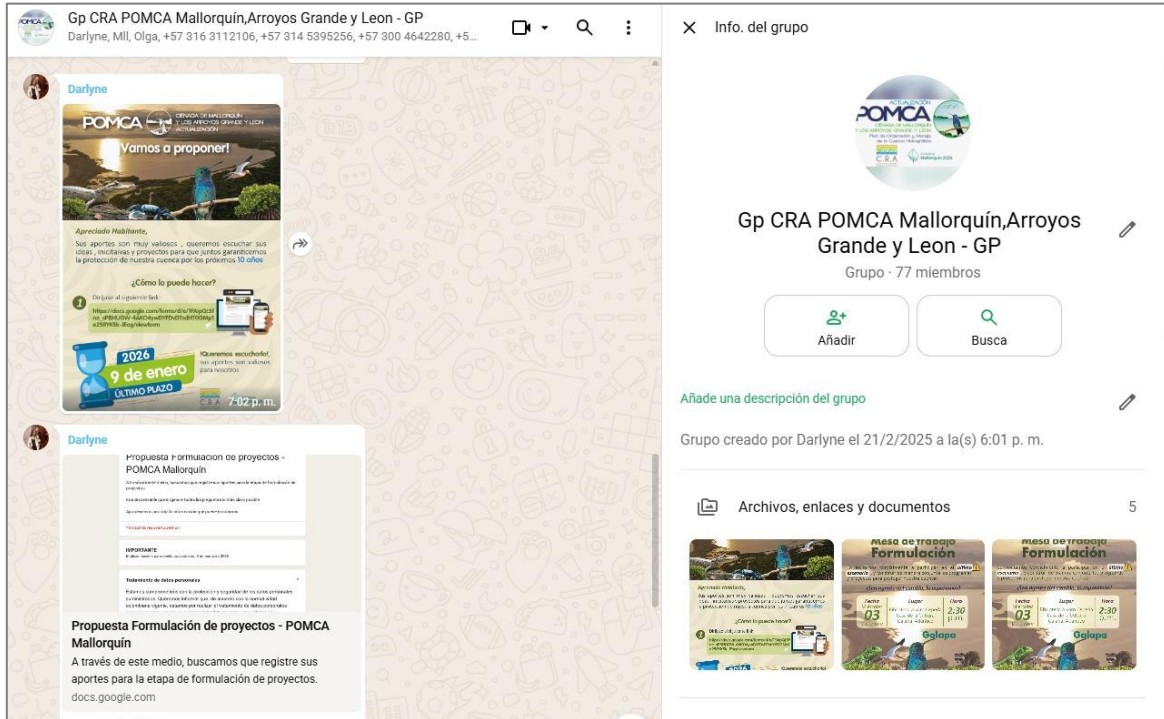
Gp CRA POMCA Mallorquín,Arroyos Grande y Leon - GP
Darlyne, Mll, Olga, +57 316 3112106, +57 314 5395256, +57 300 4642280, +5...

Darlyne

POMCA CIÉNAGA DE MALLORQUÍN Y LOS ARROYOS GRANDE Y LEON ACTUALIZACIÓN

Vamos a proponer!

Apreciado Habitante,

Sus aportes son muy valiosos, queremos escuchar sus ideas, iniciativas y proyectos para que juntos garanticemos la protección de nuestra cuenca por los próximos 10 años

¿Cómo lo puede hacer?

1 Dirígete al siguiente link

https://docs.google.com/forms/d/e/1FAIpQLSf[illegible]

2026 9 de enero ÚLTIMO PLAZO

¡Queremos escucharlo!, sus aportes son valiosos para nosotros.

7:02 p. m.

Darlyne

Propuesta Formulación de proyectos - POMCA Mallorquín

Propuesta Formulación de proyectos - POMCA Mallorquín
A través de este medio, buscamos que registre sus aportes para la etapa de formulación de proyectos.
docs.google.com

Info. del grupo

ACTUALIZACIÓN POMCA CIÉNAGA DE MALLORQUÍN Y LOS ARROYOS GRANDE Y LEON

Gp CRA POMCA Mallorquín,Arroyos Grande y Leon - GP
Grupo · 77 miembros

Añadir
Busca

Añade una descripción del grupo

Grupo creado por Darlyne el 21/2/2025 a la(s) 6:01 p. m.

Archivos, enlaces y documentos 5

Mesa de trabajo Formulación
Fecha 03
Lugar
Hora 2:30
Oglapa

Mesa de trabajo Formulación
Fecha 03
Lugar
Hora 2:30
Oglapa